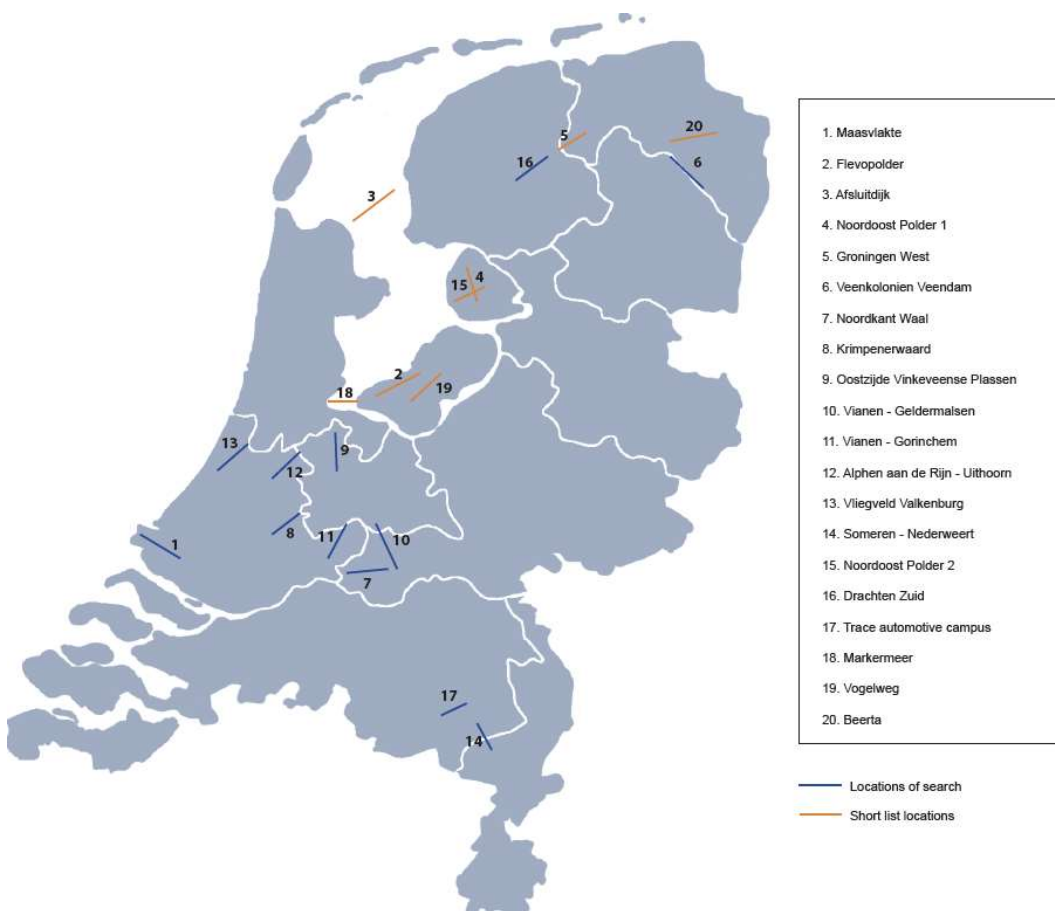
20
5
16
6
3
4
15
18
2
19
13
9
12
8
11
10
1
7
17
14

1. Maasvlakte
2. Flevopolder
3. Afsluitdijk
4. Noordoost Polder 1
5. Groningen West
6. Veenkolonien Veendam
7. Noordkant Waal
8. Krimpenerwaard
9. Oostzijde Vinkeveense Plassen
10. Vianen - Geldermalsen
11. Vianen - Gorinchem
12. Alphen aan de Rijn - Uithoorn
13. Vliegveld Valkenburg
14. Someren - Nederweert
15. Noordoost Polder 2
16. Drachten Zuid
17. Trace automotive campus
18. Markermeer
19. Vogelweg
20. Beerta

Locations of search
Short list locations